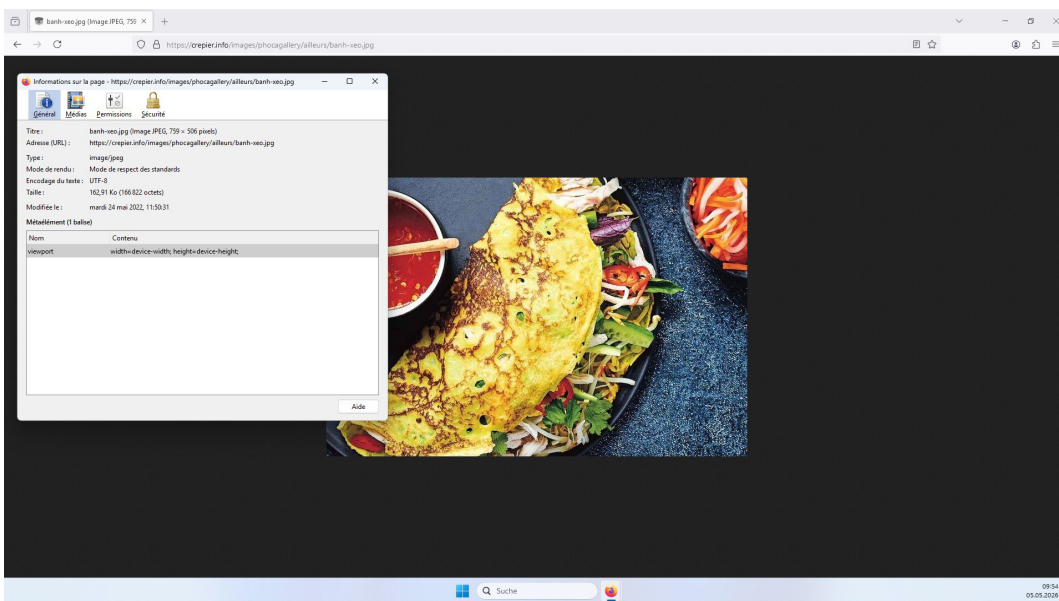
banh-xeo.jpg (Image JPEG, 759 ×

https://crepier.info/images/phocagallery/ailleurs/banh-xeo.jpg

Informations sur la page - https://crepier.info/images/phocagallery/ailleurs/banh-xeo.jpg

Général Médias Permissions Sécurité

Titre : banh-xeo.jpg (Image JPEG, 759 × 506 pixels)
Adresse (URL) : https://crepier.info/images/phocagallery/ailleurs/banh-xeo.jpg
Type : image/jpeg
Mode de rendu : Mode de respect des standards
Encodage du texte : UTF-8
Taille : 162,91 Ko (166 822 octets)
Modifiée le : mardi 24 mai 2022, 11:50:31

Métaélément (1 balise)

| Nom | Contenu |
|---|---|
| viewport | width=device-width; height=device-height; |

Aide

Suche

09:54
05.05.2026